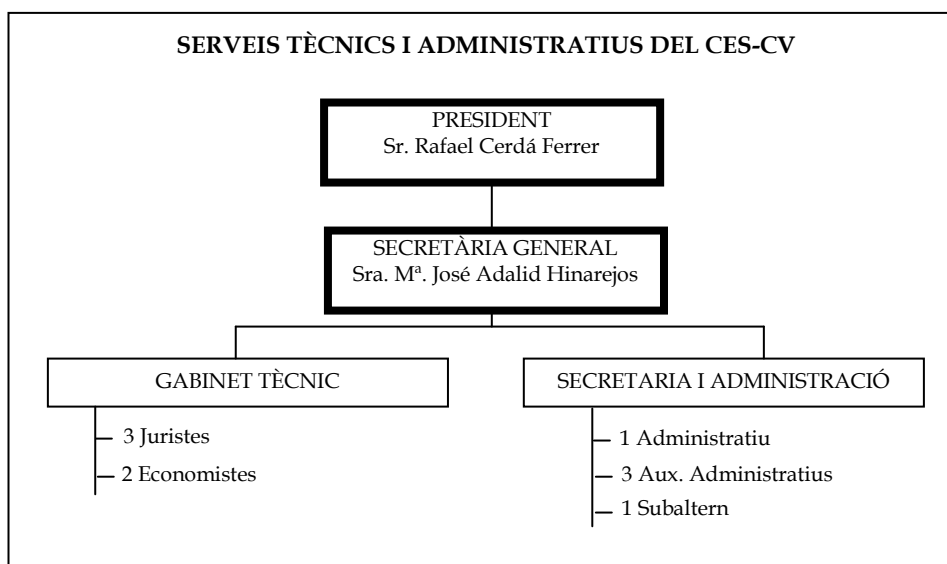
SERVEIS TÈCNICS I ADMINISTRATIUS DEL CES-CV

PRESIDENT
Sr. Rafael Cerdá Ferrer

SECRETÀRIA GENERAL
Sra. Mª. José Adalid Hinarejos

GABINET TÈCNIC

3 Juristes
2 Economistes

SECRETARIA I ADMINISTRACIÓ

1 Administratiu
3 Aux. Administratius
1 Subaltern